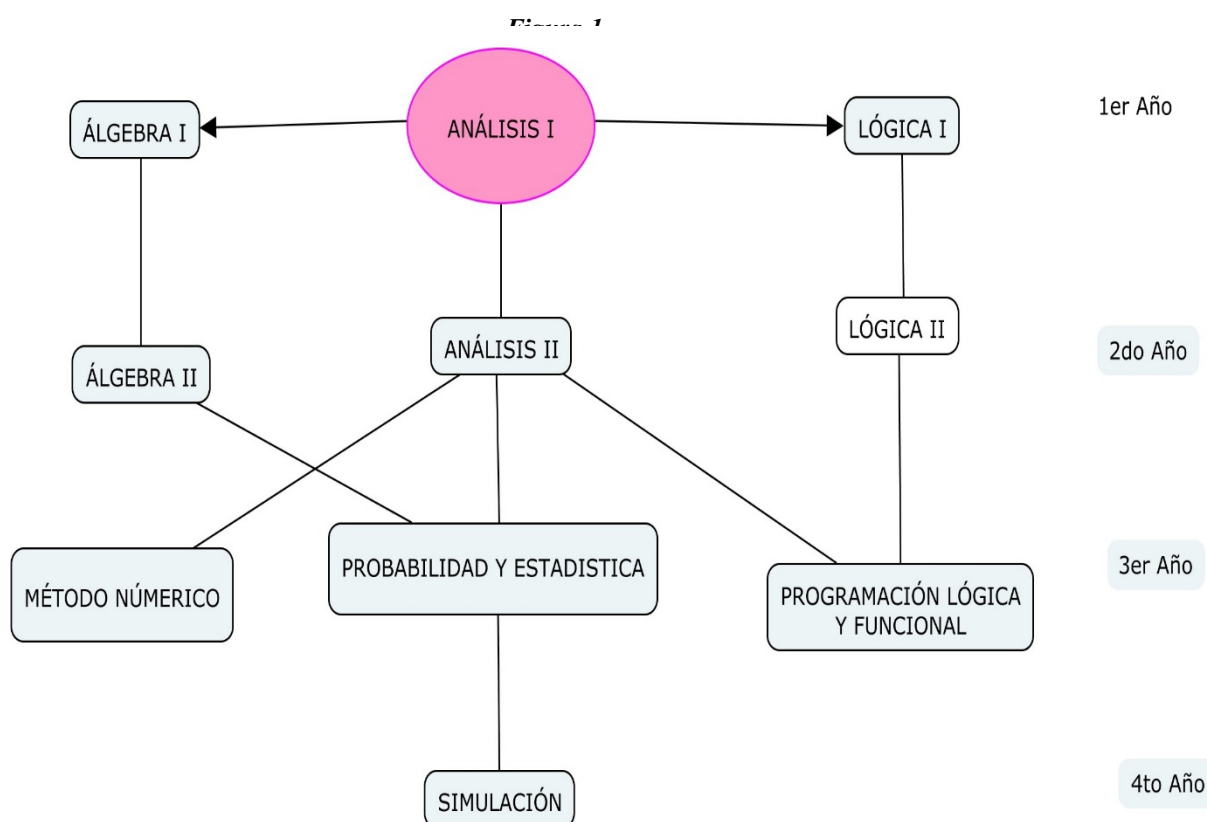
Figura 1

ÁLGEBRA I

ANÁLISIS I

LÓGICA I

1er Año

ÁLGEBRA II

ANÁLISIS II

LÓGICA II

2do Año

MÉTODO NÚMERICO

PROBABILIDAD Y ESTADISTICA

PROGRAMACIÓN LÓGICA Y FUNCIONAL

3er Año

SIMULACIÓN

4to Año